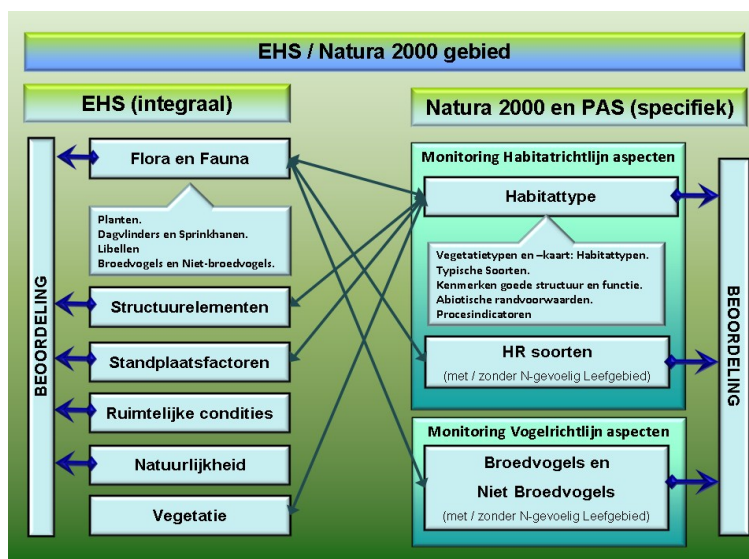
EHS / Natura 2000 gebied

EHS (integraal)

BEOORDELING

Flora en Fauna

Planten.
Dagvlinders en Sprinkhanen.
Libellen
Broedvogels en Niet-broedvogels.

Structuurelementen

Standplaatsfactoren

Ruimtelijke condities

Natuurlijkheid

Vegetatie

Natura 2000 en PAS (specifiek)

Monitoring Habitatrichtlijn aspecten

Habitattype

Vegetatietypen en –kaart: Habitattypen.
Typische Soorten.
Kenmerken goede structuur en functie.
Abiotische randvoorwaarden.
Procesindicatoren

HR soorten
(met / zonder N-gevoelig Leefgebied)

Monitoring Vogelrichtlijn aspecten

Broedvogels en
Niet Broedvogels
(met / zonder N-gevoelig Leefgebied)

BEOORDELING